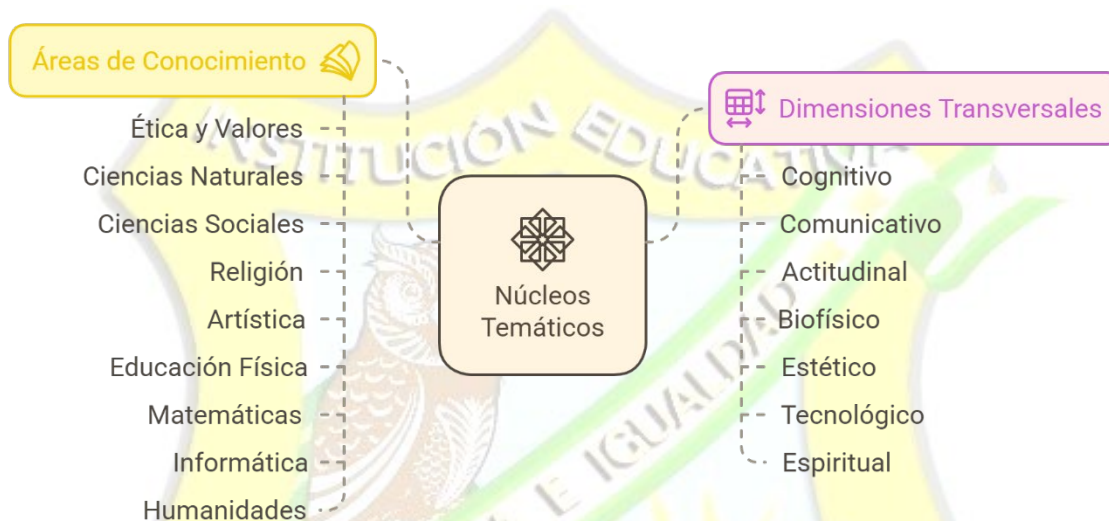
Áreas de Conocimiento

Ética y Valores
Ciencias Naturales
Ciencias Sociales
Religión
Artística
Educación Física
Matemáticas
Informática
Humanidades

Núcleos Temáticos

Dimensiones Transversales

Cognitivo
Comunicativo
Actitudinal
Biofísico
Estético
Tecnológico
Espiritual

INSTITUCIÓN EDUCATIVA
E IGUALDAD